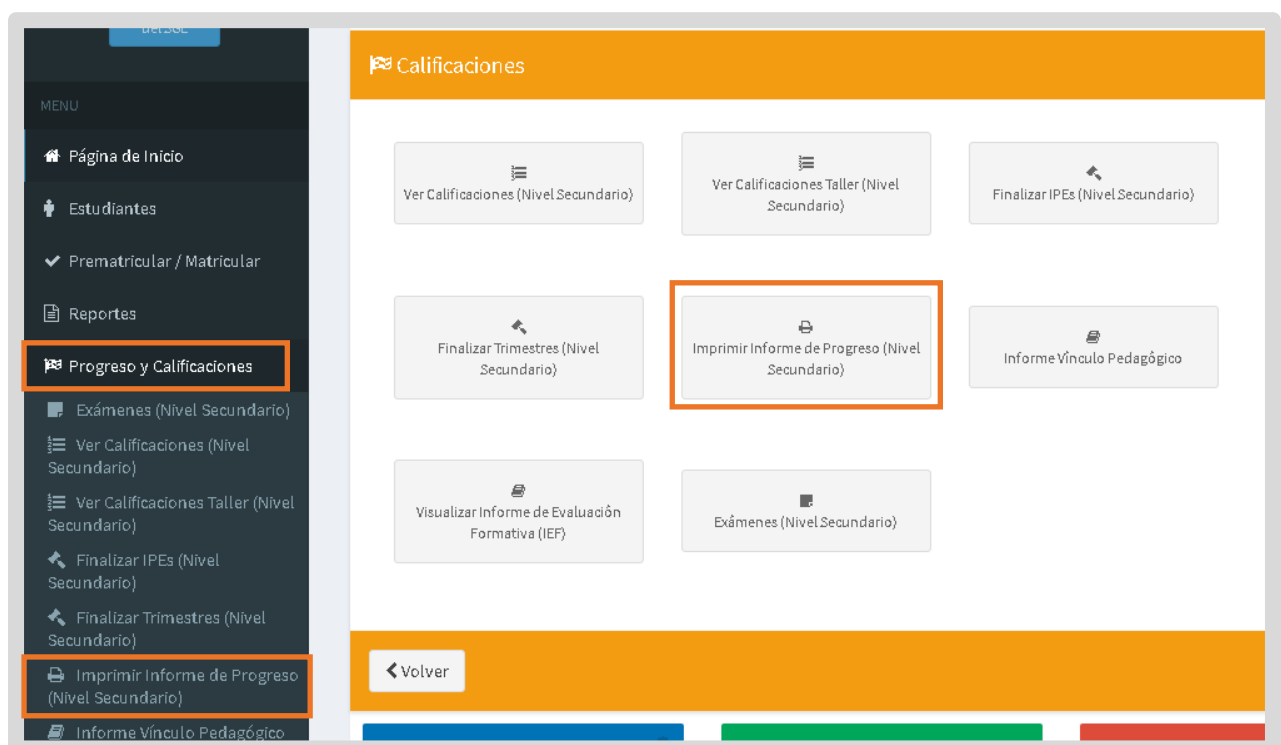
del SGE

MENU

Página de Inicio

Estudiantes

Prematricular / Matricular

Reportes

Progreso y Calificaciones

Exámenes (Nivel Secundario)

Ver Calificaciones (Nivel Secundario)

Ver Calificaciones Taller (Nivel Secundario)

Finalizar IPEs (Nivel Secundario)

Finalizar Trimestres (Nivel Secundario)

Imprimir Informe de Progreso (Nivel Secundario)

Informe Vínculo Pedagógico

Calificaciones

Ver Calificaciones (Nivel Secundario)

Ver Calificaciones Taller (Nivel Secundario)

Finalizar IPEs (Nivel Secundario)

Finalizar Trimestres (Nivel Secundario)

Imprimir Informe de Progreso (Nivel Secundario)

Informe Vínculo Pedagógico

Visualizar Informe de Evaluación Formativa (IEF)

Exámenes (Nivel Secundario)

Volver